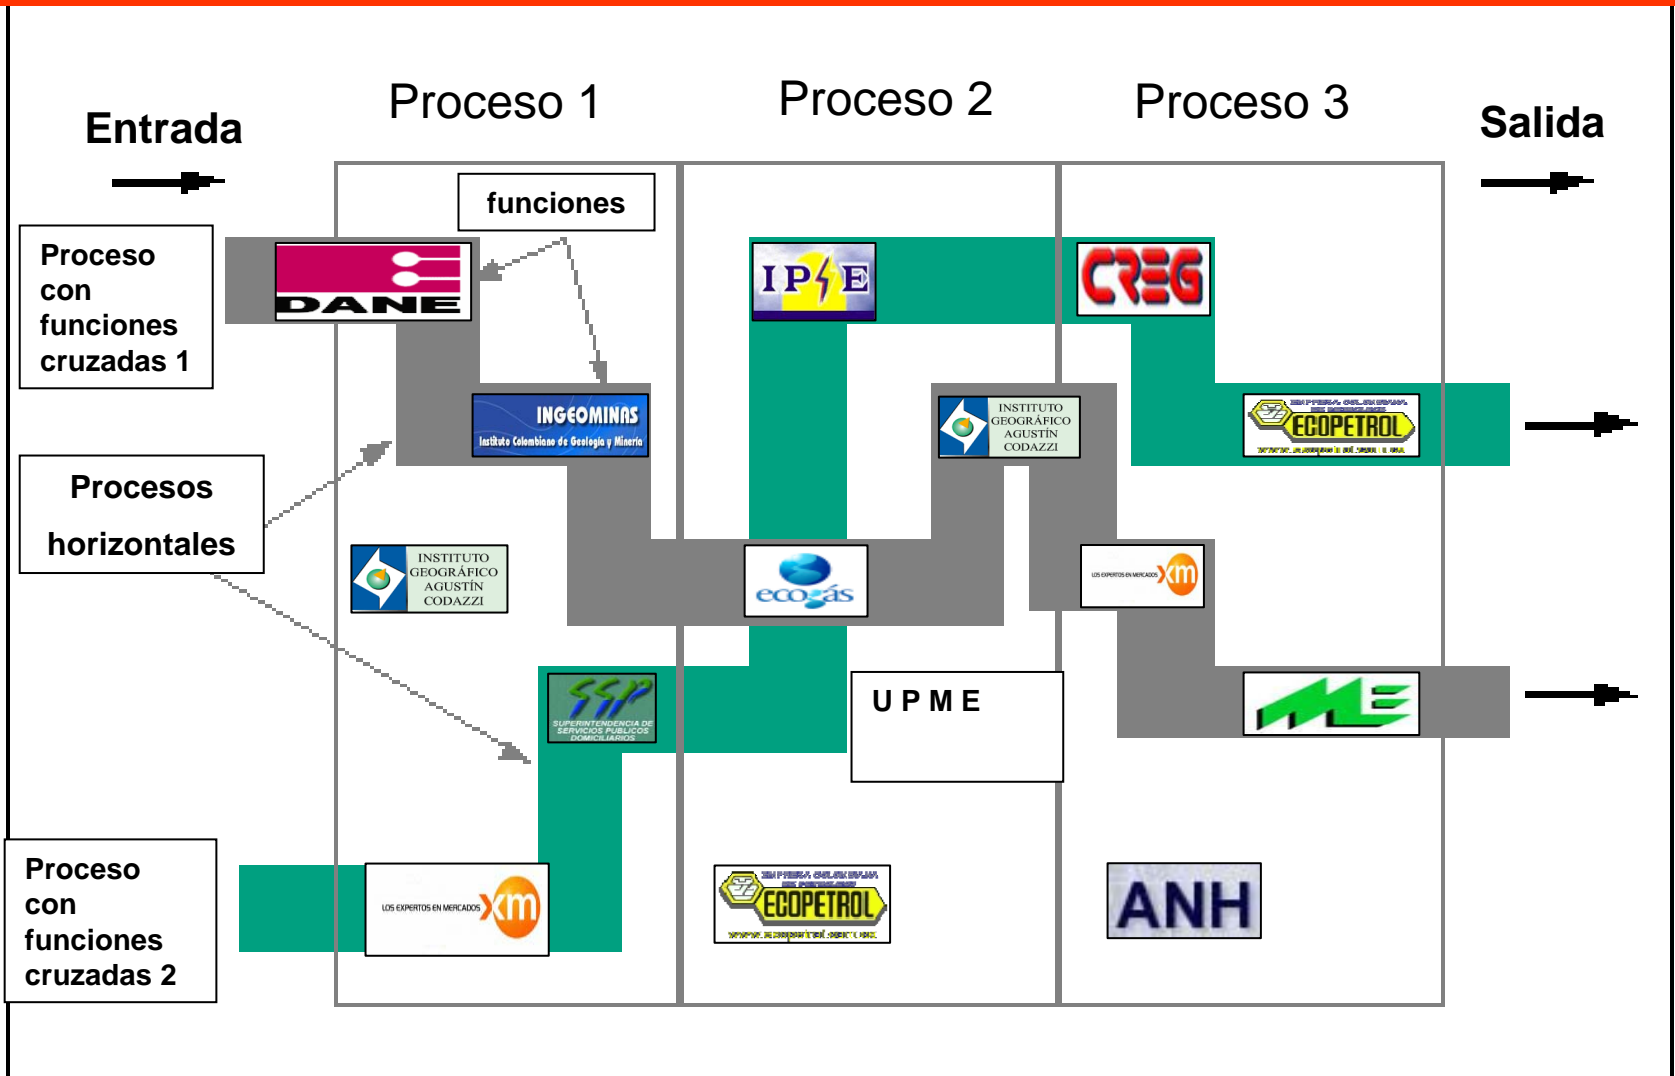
Entrada

Proceso 1

Proceso 2

Proceso 3

Salida

funciones

Proceso con funciones cruzadas 1

DANE

IPSE

CREG

INGEOMINAS
Instituto Colombiano de Geología y Minería

INSTITUTO GEOGRÁFICO AGUSTÍN CODAZZI

ECOPETROL

Procesos horizontales

INSTITUTO GEOGRÁFICO AGUSTÍN CODAZZI

ecogás

LOS EXPERTOS EN MERCADOS xm

SSP
SUPERINTENDENCIA DE SERVICIOS PUBLICOS DOMICILIARIOS

U P M E

ME

Proceso con funciones cruzadas 2

LOS EXPERTOS EN MERCADOS xm

ECOPETROL

ANH